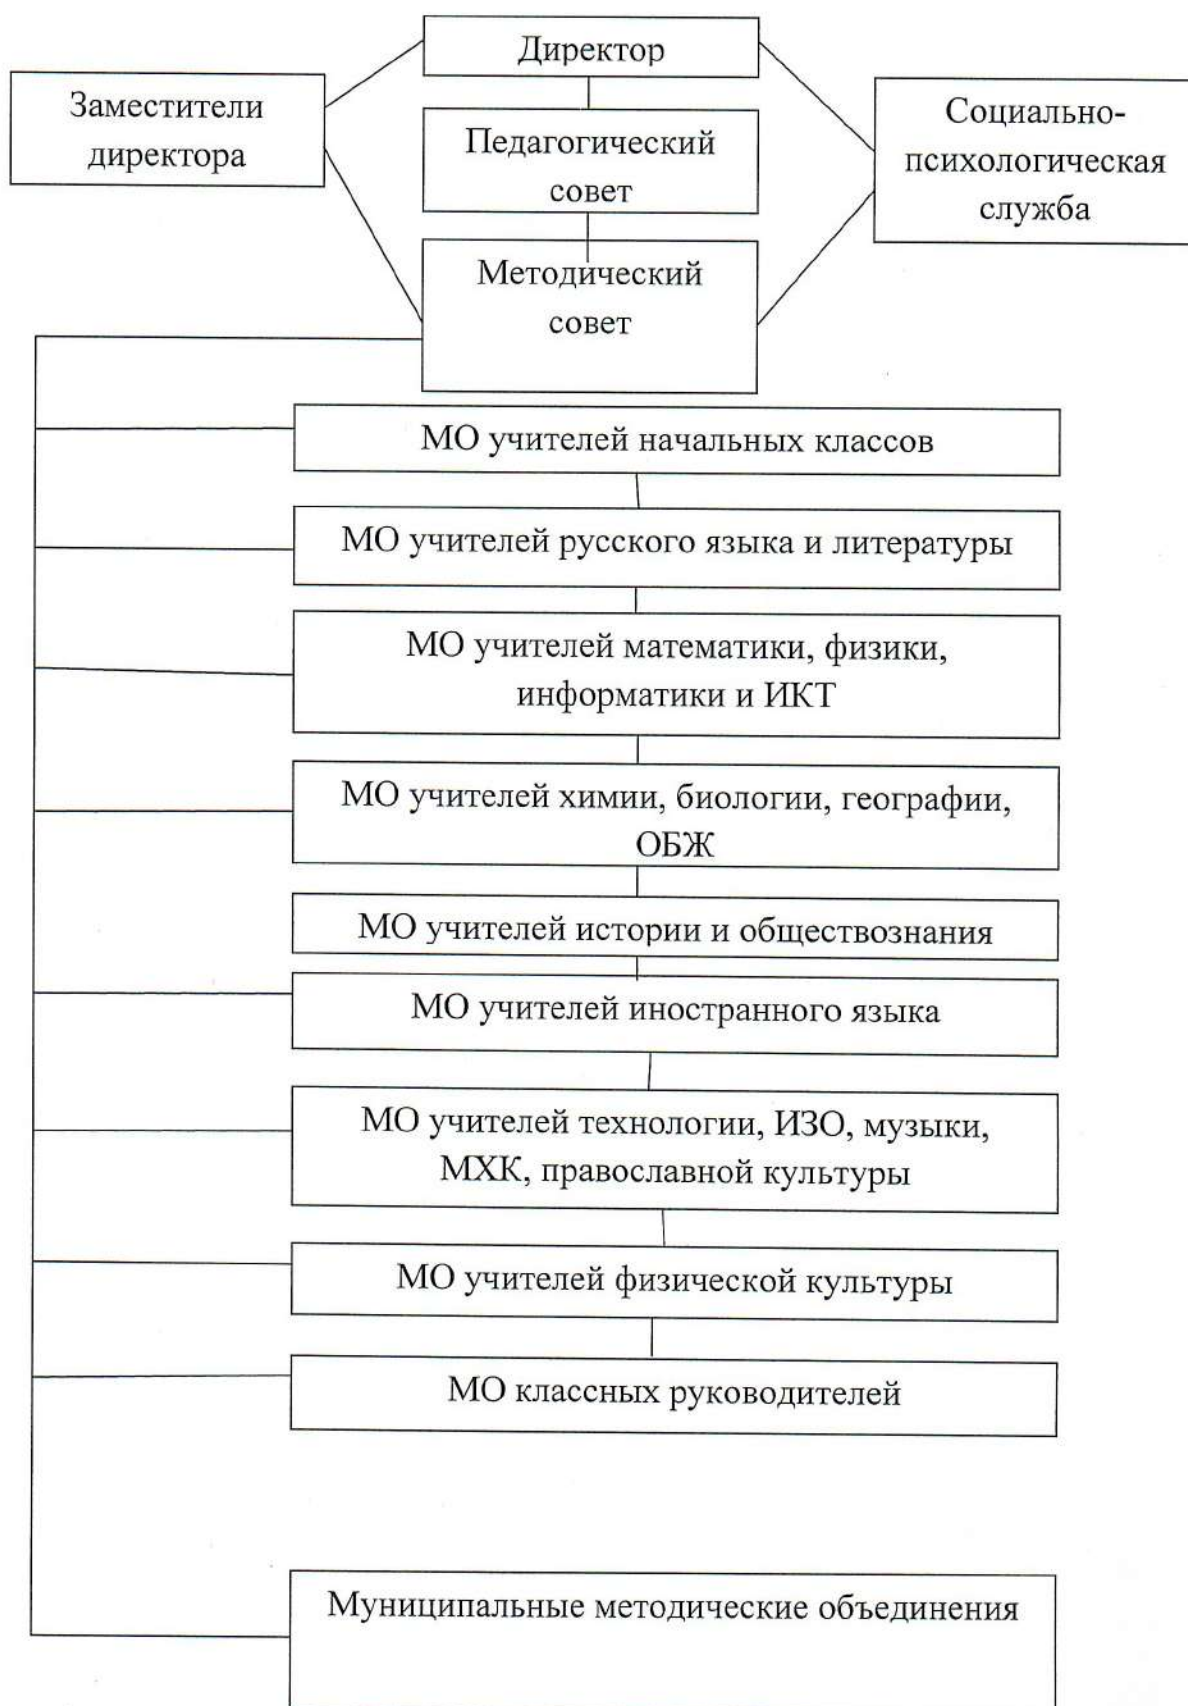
Директор

Заместители директора

Педагогический совет

Социально-психологическая служба

Методический совет

МО учителей начальных классов

МО учителей русского языка и литературы

МО учителей математики, физики, информатики и ИКТ

МО учителей химии, биологии, географии, ОБЖ

МО учителей истории и обществознания

МО учителей иностранного языка

МО учителей технологии, ИЗО, музыки, МХК, православной культуры

МО учителей физической культуры

МО классных руководителей

Муниципальные методические объединения